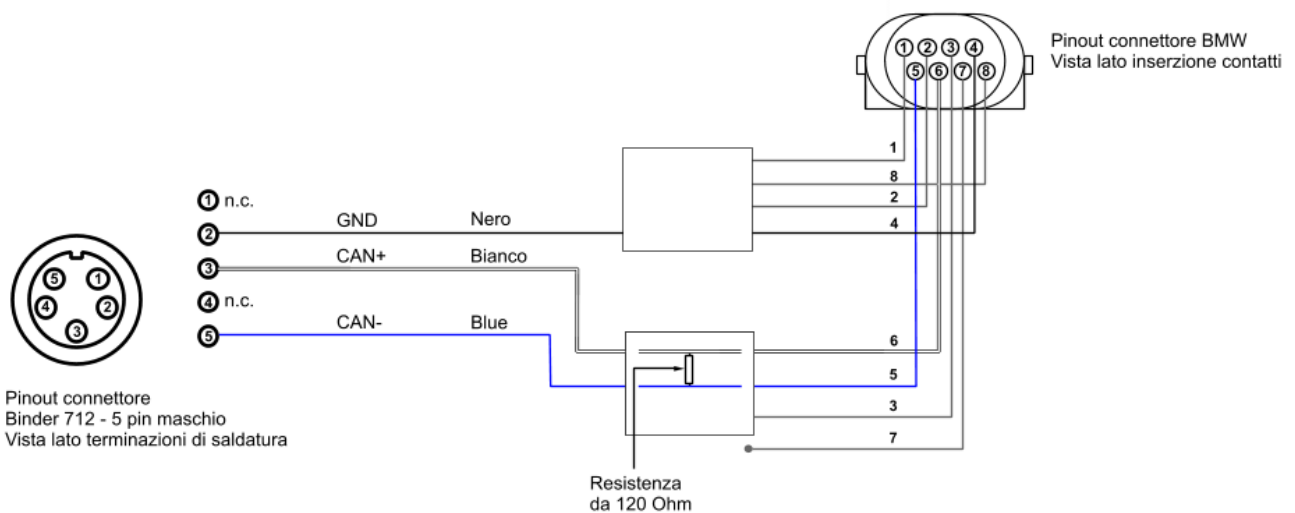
1 2 3 4
5 6 7 8

Pinout connettore BMW
Vista lato inserzione contatti

1 n.c.
2 GND Nero
3 CAN+ Bianco
4 n.c.
5 CAN- Blue

1
8
2
4
6
5
3
7

5 1
4 2
3

Pinout connettore
Binder 712 - 5 pin maschio
Vista lato terminazioni di saldatura

Resistenza
da 120 Ohm